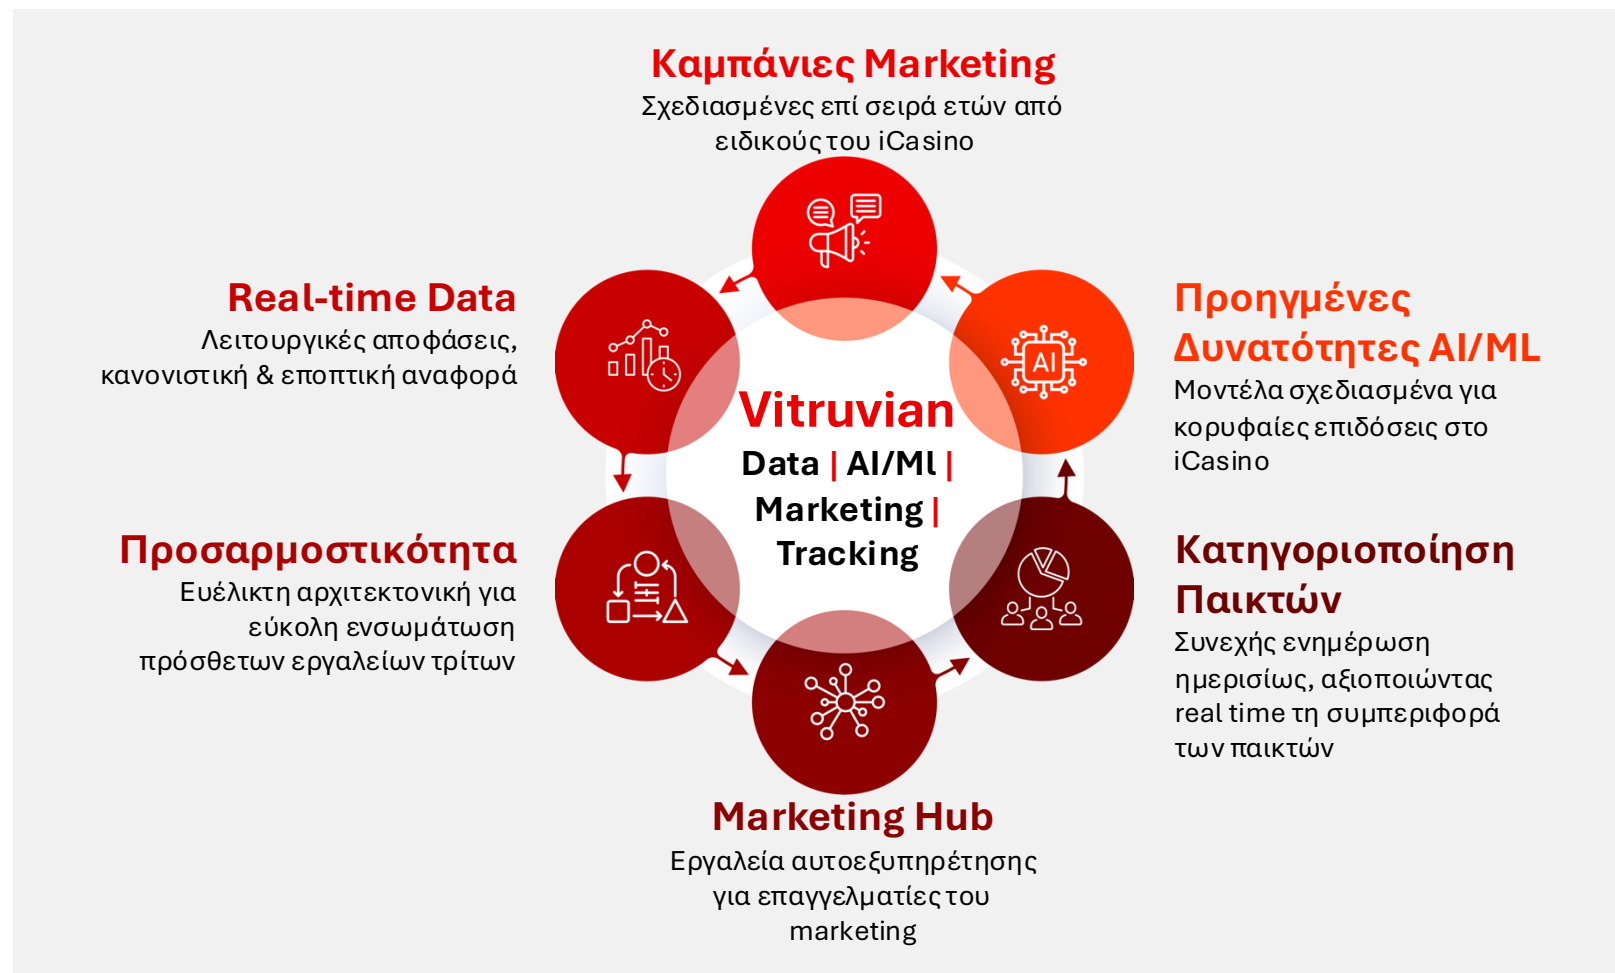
Καμπάνιες Marketing
Σχεδιασμένες επί σειρά ετών από ειδικούς του iCasino

Real-time Data
Λειτουργικές αποφάσεις, κανονιστική & εποπτική αναφορά

Προηγμένες Δυνατότητες AI/ML
Μοντέλα σχεδιασμένα για κορυφαίες επιδόσεις στο iCasino

AI

Vitruvian
Data | AI/ML | Marketing | Tracking

Προσαρμοστικότητα
Ευέλικτη αρχιτεκτονική για εύκολη ενσωμάτωση πρόσθετων εργαλείων τρίτων

Κατηγοριοποίηση Παικτών
Συνεχής ενημέρωση ημερισίως, αξιοποιώντας real time τη συμπεριφορά των παικτών

Marketing Hub
Εργαλεία αυτοεξυπηρέτησης για επαγγελματίες του marketing